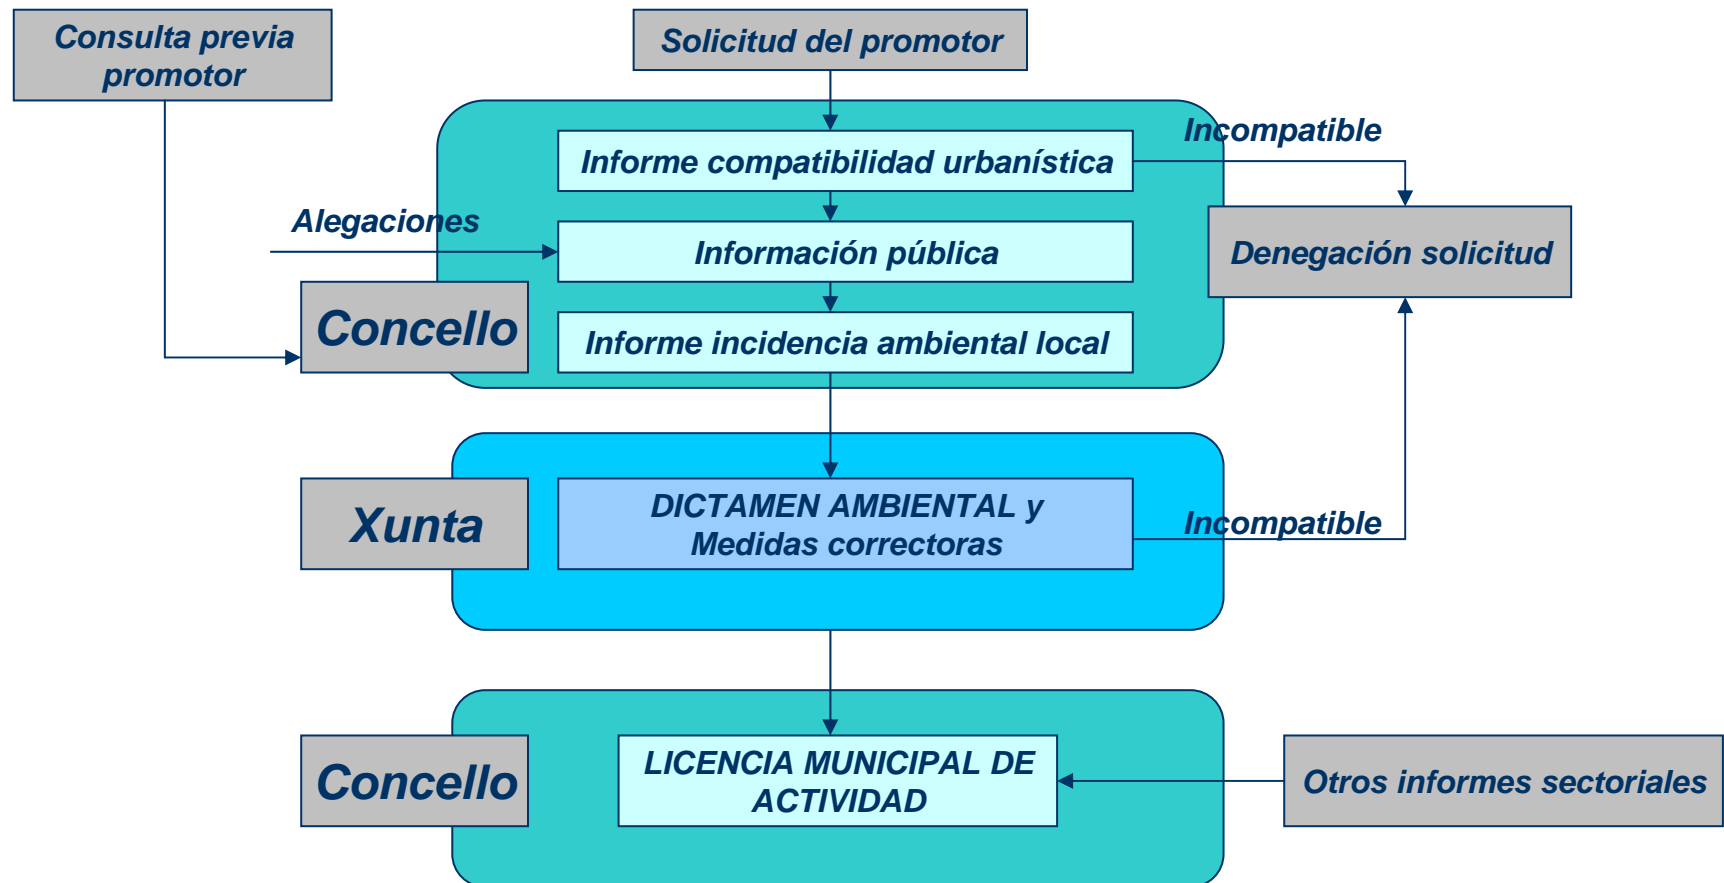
Consulta previa promotor

Solicitud del promotor

Informe compatibilidad urbanística

Incompatible

Alegaciones

Información pública

Denegación solicitud

Concello

Informe incidencia ambiental local

Xunta

DICTAMEN AMBIENTAL y Medidas correctoras

Incompatible

Concello

LICENCIA MUNICIPAL DE ACTIVIDAD

Otros informes sectoriales